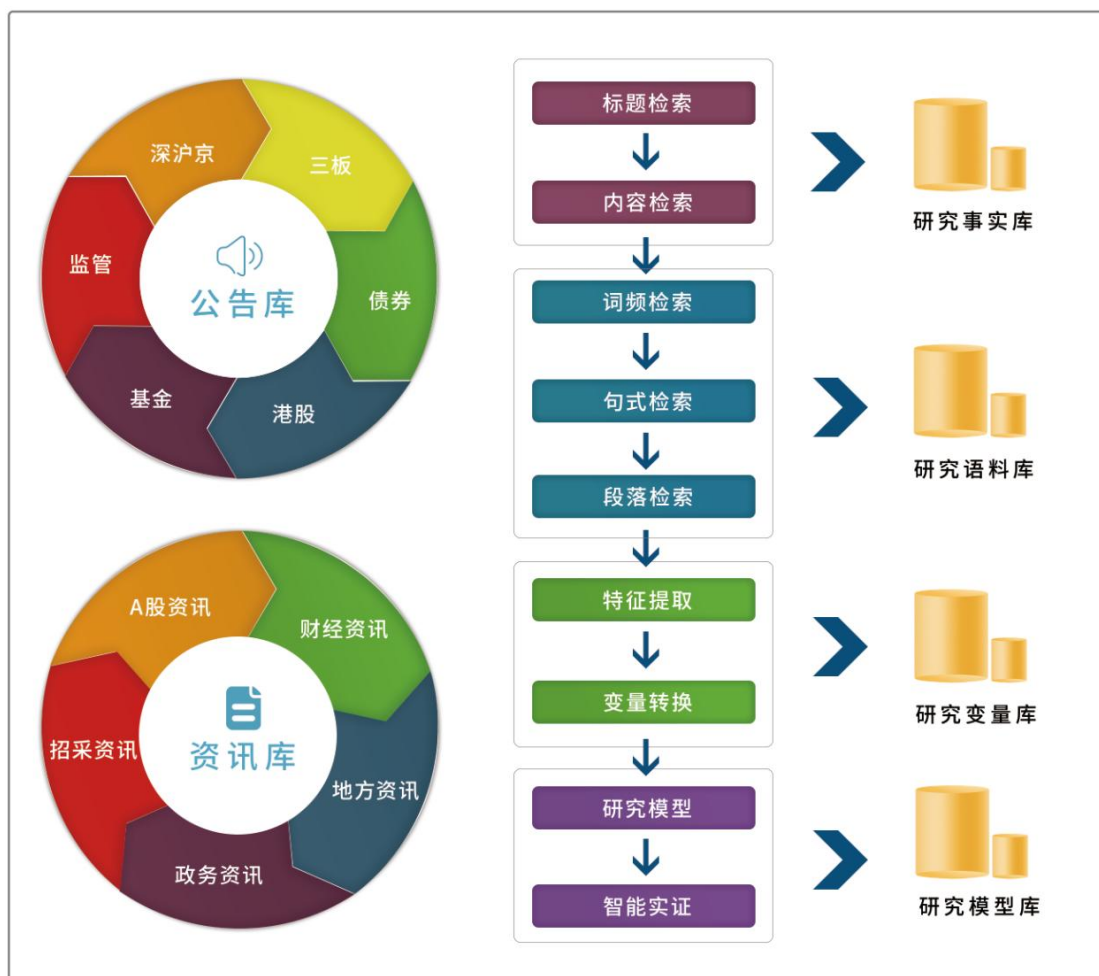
深沪京
三板
债券
港股
基金
监管
公告库

A股资讯
财经资讯
地方资讯
政务资讯
招采资讯
资讯库

标题检索
内容检索
词频检索
句式检索
段落检索
特征提取
变量转换
研究模型
智能实证

研究事实库
研究语料库
研究变量库
研究模型库